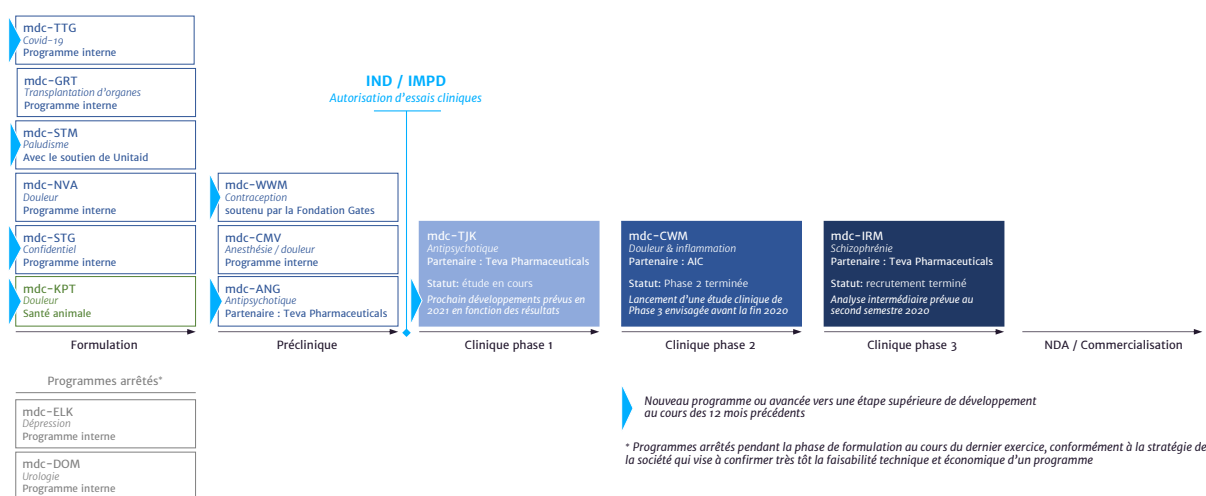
mdc-TTG
Covid-19
Programme interne

mdc-GRT
Transplantation d'organes
Programme interne

mdc-STM
Paludisme
Avec le soutien de Unitaid

mdc-NVA
Douleur
Programme interne

mdc-STG
Confidentiel
Programme interne

mdc-KPT
Douleur
Santé animale

IND / IMPD
Autorisation d'essais cliniques

mdc-WWM
Contraception
soutenu par la Fondation Gates

mdc-CMV
Anesthésie / douleur
Programme interne

mdc-ANG
Antipsychotique
Partenaire : Teva Pharmaceuticals

mdc-TJK
Antipsychotique
Partenaire : Teva Pharmaceuticals
Statut: étude en cours
Prochain développements prévus en 2021 en fonction des résultats

mdc-CWM
Douleur & inflammation
Partenaire : AIC
Statut: Phase 2 terminée
Lancement d'une étude clinique de Phase 3 envisagée avant la fin 2020

mdc-IRM
Schizophrénie
Partenaire : Teva Pharmaceuticals
Statut: recrutement terminé
Analyse intermédiaire prévue au second semestre 2020

Formulation
Préclinique
Clinique phase 1
Clinique phase 2
Clinique phase 3
NDA / Commercialisation

Programmes arrêtés*

mdc-ELK
Dépression
Programme interne

mdc-DOM
Urologie
Programme interne

Nouveau programme ou avancée vers une étape supérieure de développement au cours des 12 mois précédents

* Programmes arrêtés pendant la phase de formulation au cours du dernier exercice, conformément à la stratégie de la société qui vise à confirmer très tôt la faisabilité technique et économique d'un programme